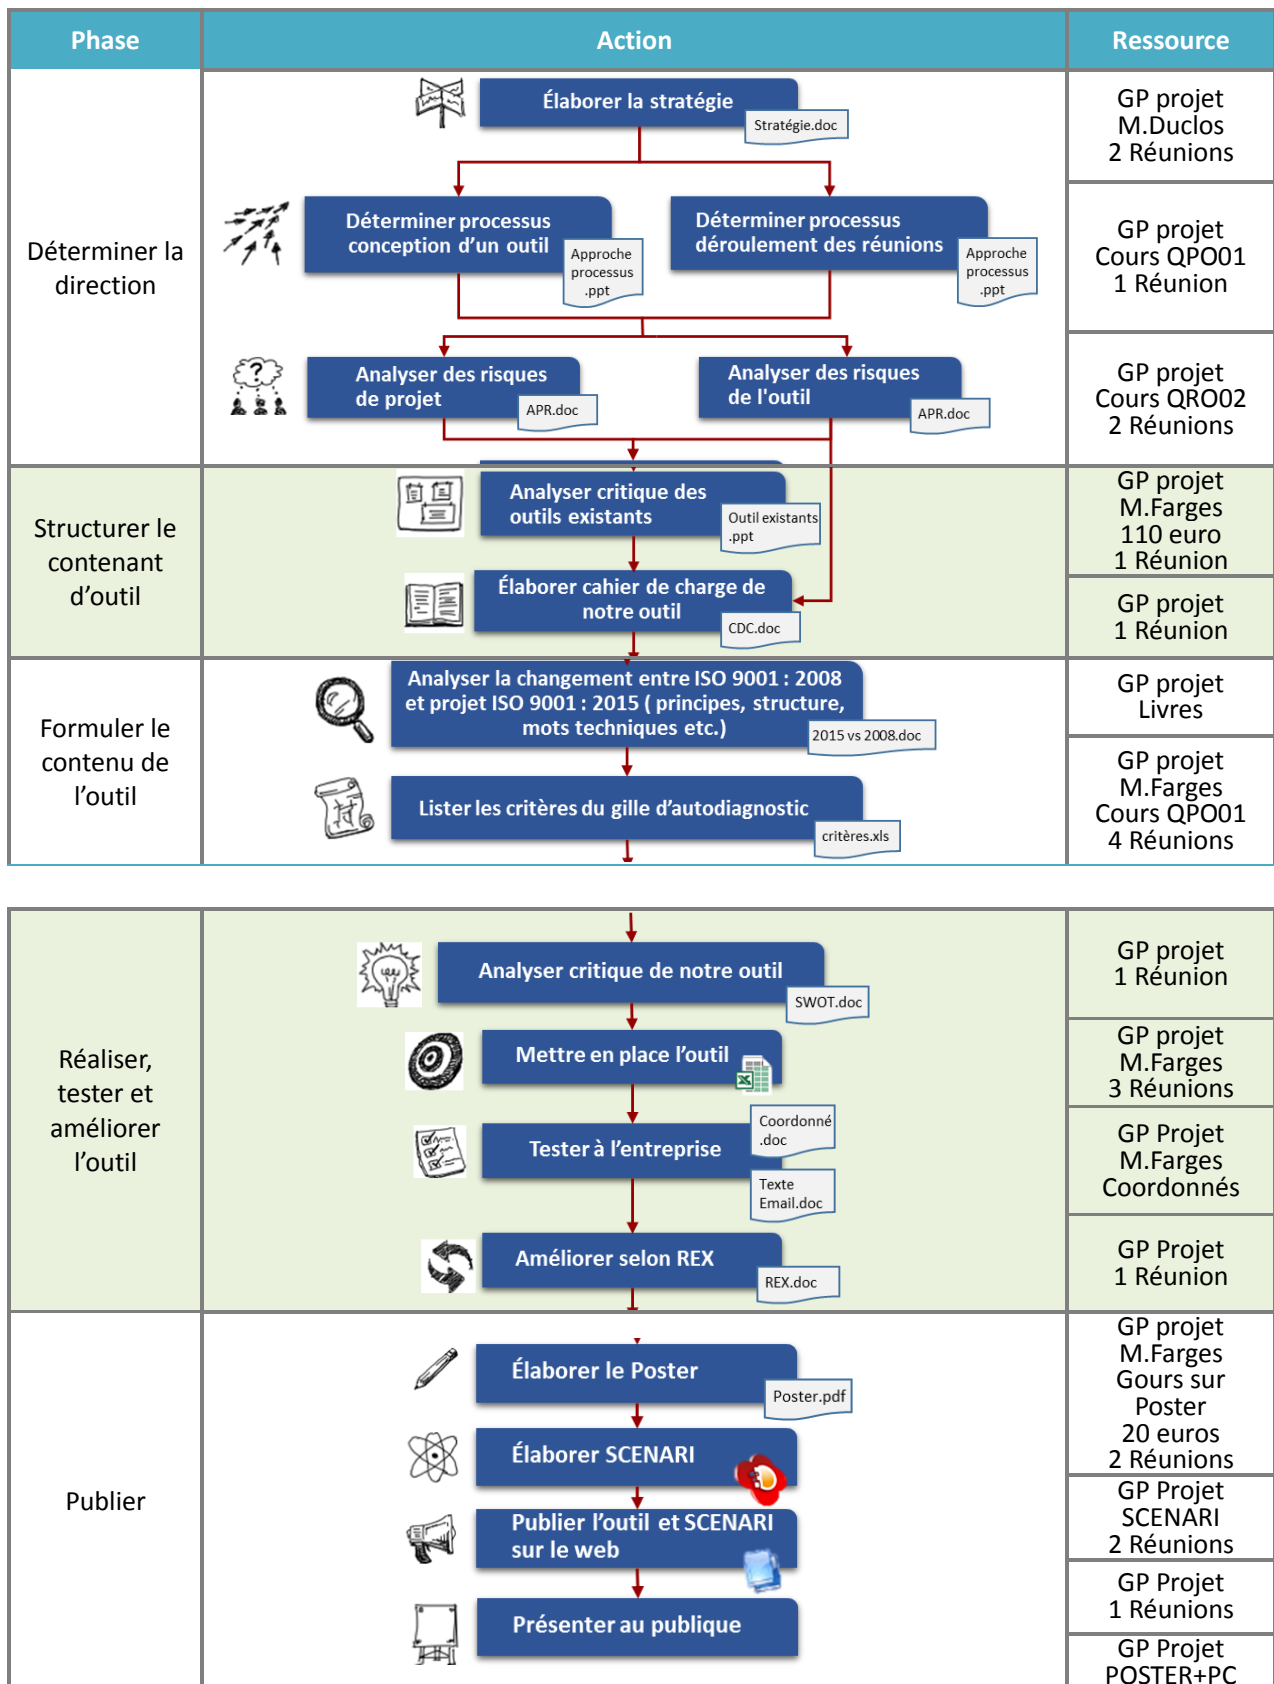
| Phase | Action | Ressource |
|---|---|---|
| Déterminer la direction | Élaborer la stratégie Stratégie.doc | GP projet M.Duclos 2 Réunions |
| | Déterminer processus conception d'un outil Approche processus .ppt; Déterminer processus déroulement des réunions Approche processus .ppt | GP projet Cours QPO01 1 Réunion |
| | Analyser des risques de projet APR.doc; Analyser des risques de l'outil APR.doc | GP projet Cours QRO02 2 Réunions |
| Structurer le contenant d'outil | Analyser critique des outils existants Outil existants .ppt | GP projet M.Farges 110 euro 1 Réunion |
| | Élaborer cahier de charge de notre outil CDC.doc | GP projet 1 Réunion |
| Formuler le contenu de l'outil | Analyser la changement entre ISO 9001 : 2008 et projet ISO 9001 : 2015 ( principes, structure, mots techniques etc.) 2015 vs 2008.doc | GP projet Livres |
| | Lister les critères du gille d'autodiagnostic critères.xls | GP projet M.Farges Cours QPO01 4 Réunions |

| | | |
|---|---|---|
| Réaliser, tester et améliorer l'outil | Analyser critique de notre outil SWOT.doc | GP projet 1 Réunion |
| | Mettre en place l'outil | GP projet M.Farges 3 Réunions |
| | Tester à l'entreprise Coordonné .doc Texte Email.doc | GP Projet M.Farges Coordonnés |
| | Améliorer selon REX REX.doc | GP Projet 1 Réunion |
| Publier | Élaborer le Poster Poster.pdf | GP projet M.Farges Gours sur Poster 20 euros 2 Réunions |
| | Élaborer SCENARI | GP Projet SCENARI 2 Réunions |
| | Publier l'outil et SCENARI sur le web | GP Projet 1 Réunions |
| | Présenter au publique | GP Projet POSTER+PC |